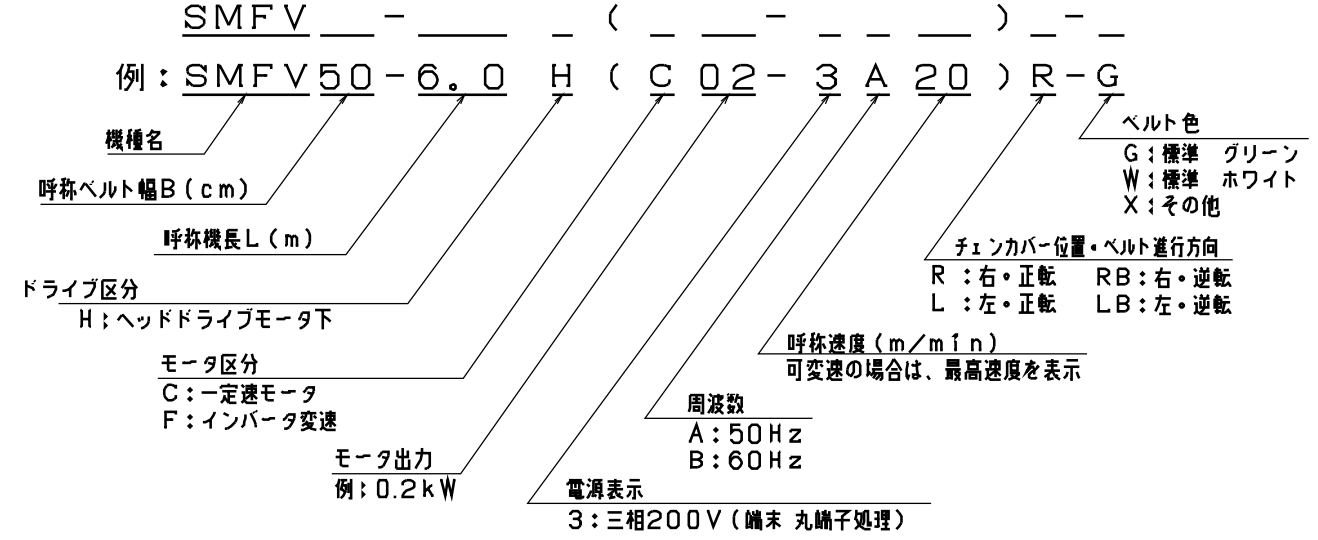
SMFV__-____ _ ( _ __- _ _ __ ) _-_

例：SMFV50-6。0 H ( C 02- 3 A 20 ) R-G

機種名

呼称ベルト幅B（cm）

呼称機長L（m）

ドライブ区分
H；ヘッドドライブモータ下

モータ区分
C：一定速モータ
F：インバータ変速

モータ出力
例；0.2kW

電源表示
3：三相200V（端末 丸端子処理）

周波数
A：50Hz
B：60Hz

呼称速度（m／min）
可変速の場合は、最高速度を表示

チェンカバー位置・ベルト進行方向
R ：右・正転　RB：右・逆転
L ：左・正転　LB：左・逆転

ベルト色
G；標準　グリーン
W；標準　ホワイト
X；その他